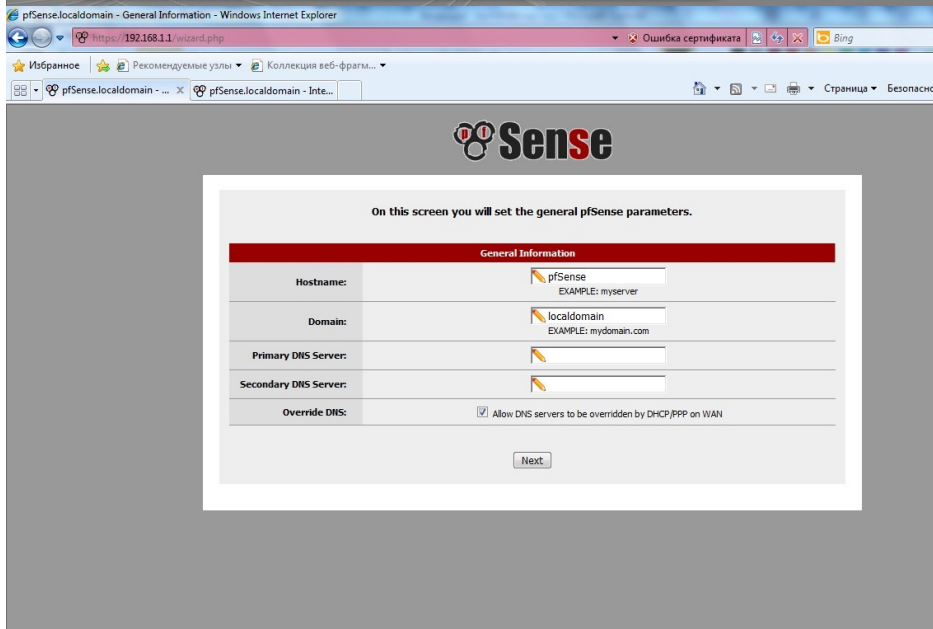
pfSense.localdomain - General Information - Windows Internet Explorer

https://192.168.1.1/wizard.php

Ошибка сертификата

Bing

Избранное

Рекомендуемые узлы ▾

Коллекция веб-фрагм... ▾

pfSense.localdomain - ...

pfSense.localdomain - Inte...

Страница ▾ Безопасно

Sense

On this screen you will set the general pfSense parameters.

| General Information | |
|---|---|
| Hostname: | pfSense EXAMPLE: myserver |
| Domain: | localdomain EXAMPLE: mydomain.com |
| Primary DNS Server: | |
| Secondary DNS Server: | |
| Override DNS: | Allow DNS servers to be overridden by DHCP/PPP on WAN |

Next